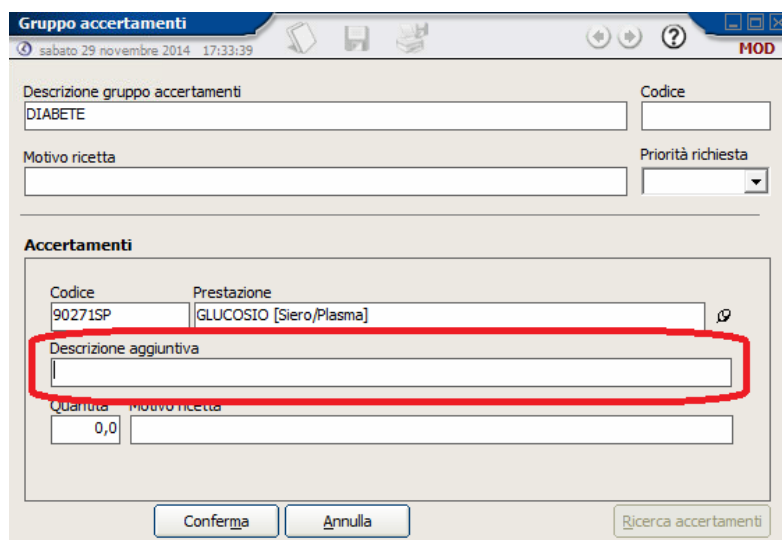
Gruppo accertamenti
sabato 29 novembre 2014 17:33:39
MOD

Descrizione gruppo accertamenti
DIABETE
Codice

Motivo ricetta
Priorità richiesta

Accertamenti

Codice
90271SP
Prestazione
GLUCOSIO [Siero/Plasma]

Descrizione aggiuntiva

Quantità
0,0
Motivo ricetta

Conferma
Annulla
Ricerca accertamenti